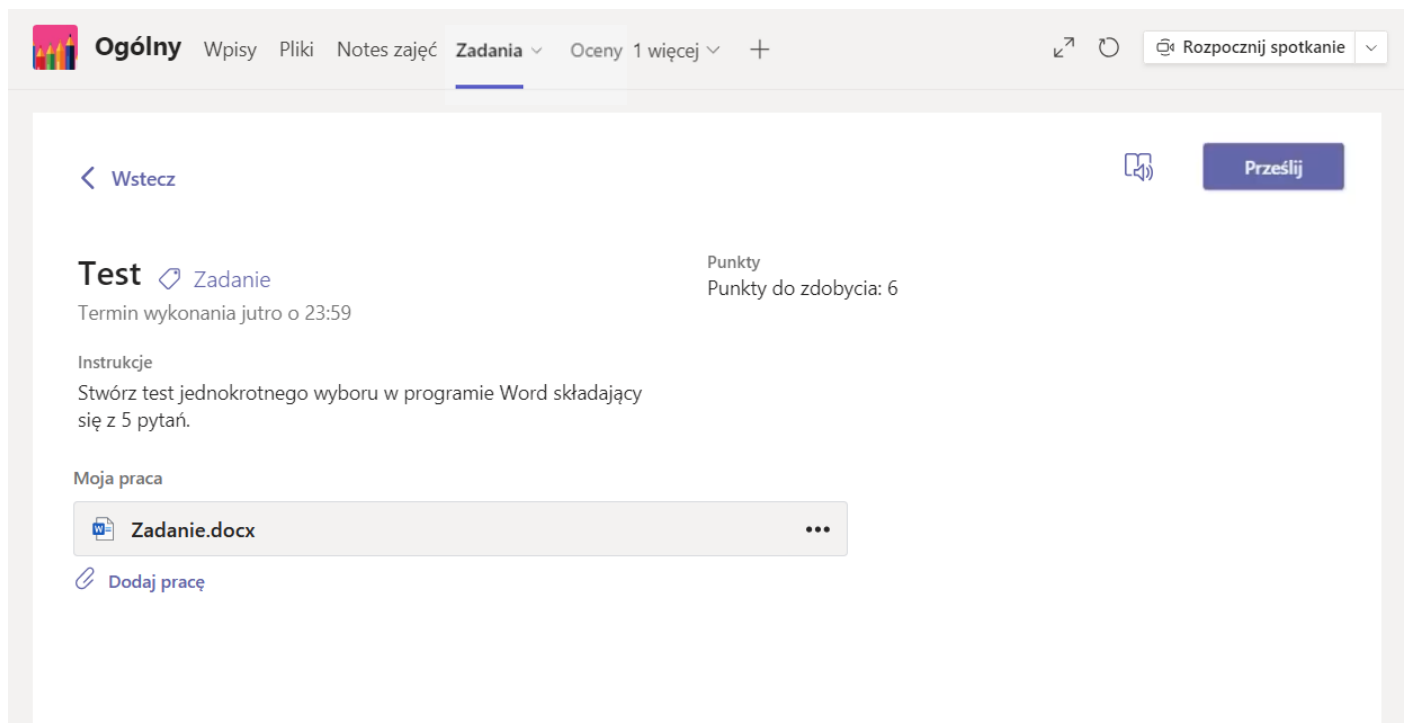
Ogólny Wpisy Pliki Notes zajęć Zadania Oceny 1 więcej +

Rozpocznij spotkanie

Wstecz

Prześlij

Test Zadanie
Termin wykonania jutro o 23:59

Punkty
Punkty do zdobycia: 6

Instrukcje
Stwórz test jednokrotnego wyboru w programie Word składający się z 5 pytań.

Moja praca

Zadanie.docx •••

Dodaj pracę